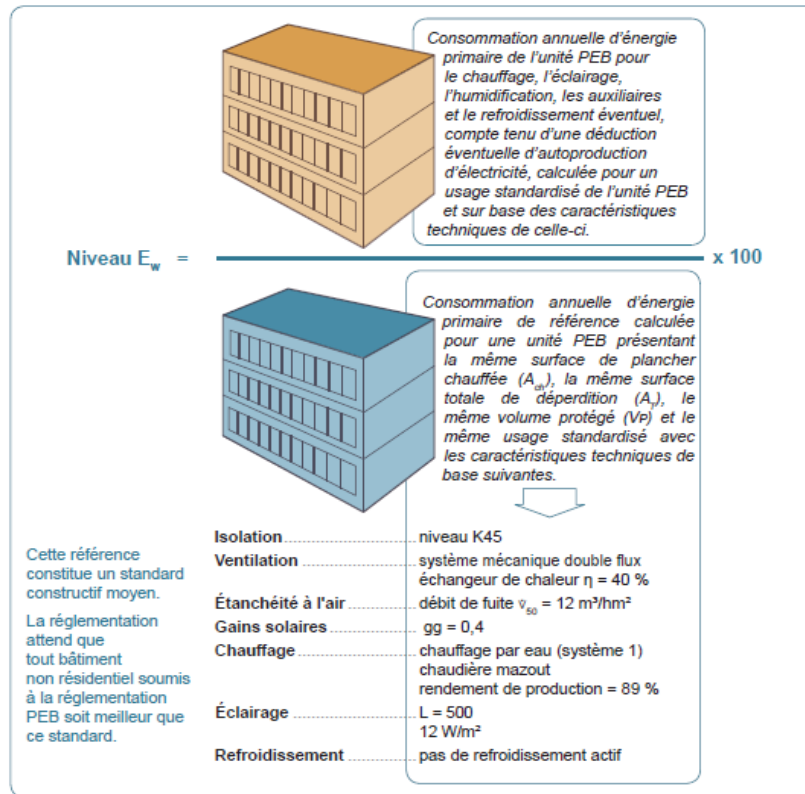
Consommation annuelle d'énergie primaire de l'unité PEB pour le chauffage, l'éclairage, l'humidification, les auxiliaires et le refroidissement éventuel, compte tenu d'une déduction éventuelle d'autoproduction d'électricité, calculée pour un usage standardisé de l'unité PEB et sur base des caractéristiques techniques de celle-ci.

Niveau $E_w$ = x 100

Consommation annuelle d'énergie primaire de référence calculée pour une unité PEB présentant la même surface de plancher chauffée ($A_{ch}$), la même surface totale de déperdition ($A_T$), le même volume protégé (VP) et le même usage standardisé avec les caractéristiques techniques de base suivantes.

Cette référence constitue un standard constructif moyen.

La réglementation attend que tout bâtiment non résidentiel soumis à la réglementation PEB soit meilleur que ce standard.

| | |
|---|---|
| Isolation | niveau K45 |
| Ventilation | système mécanique double flux échangeur de chaleur η = 40 % |
| Étanchéité à l'air | débit de fuite $\dot{v}_{50}$ = 12 m³/hm² |
| Gains solaires | gg = 0,4 |
| Chauffage | chauffage par eau (système 1) chaudière mazout rendement de production = 89 % |
| Éclairage | L = 500 12 W/m² |
| Refroidissement | pas de refroidissement actif |